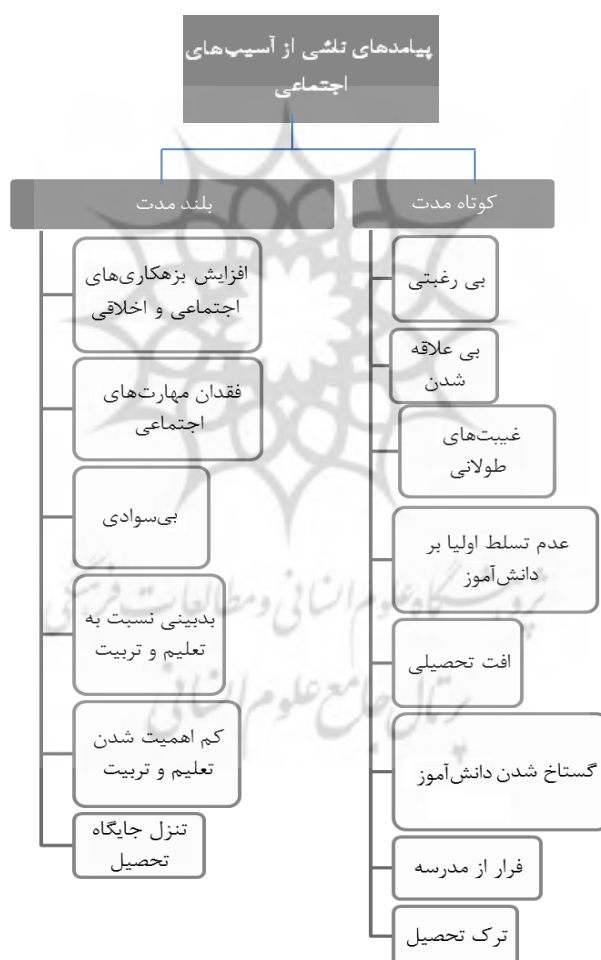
پیامدهای ناشی از آسیب‌های اجتماعی

کوتاه مدت

بی رغبتی

بی علاقه شدن

غیبت‌های طولانی

عدم تسلط اولیا بر دانش‌آموز

افت تحصیلی

گستاخ شدن دانش‌آموز

فرار از مدرسه

ترک تحصیل

بلند مدت

افزایش بزهکاری‌های اجتماعی و اخلاقی

فقدان مهارت‌های اجتماعی

بی‌سوادی

بدبینی نسبت به تعلیم و تربیت

کم اهمیت شدن تعلیم و تربیت

تنزل جایگاه تحصیل

پژوهشگاه علوم انسانی و مطالعات فرهنگی
پرتال جامع علوم انسانی